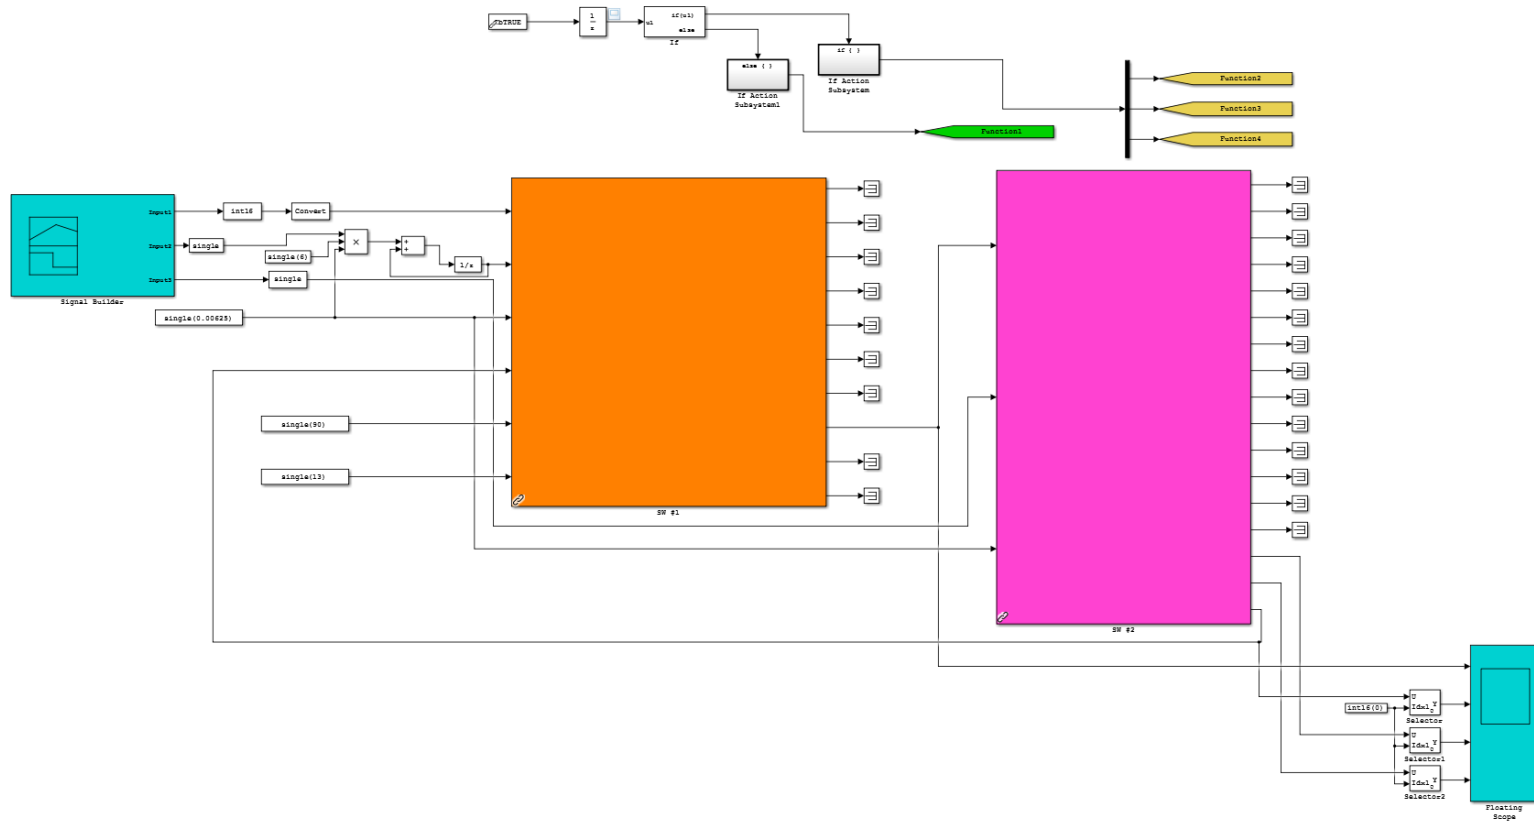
bTRUE

$\frac{1}{z}$

u1 if(u1) else
If

else { }
If Action Subsystem1

if { }
If Action Subsystem

Function1

Function2

Function3

Function4

Input1
Input2
Input3
Signal Builder

int16

Convert

single

single(6)

×

+
+

1/s

single

single(0.00625)

single(90)

single(13)

SW #1

SW #2

int16(0)

U
Idx1 Y
Selector

U
Idx1 Y
Selector1

U
Idx1 Y
Selector2

Floating Scope